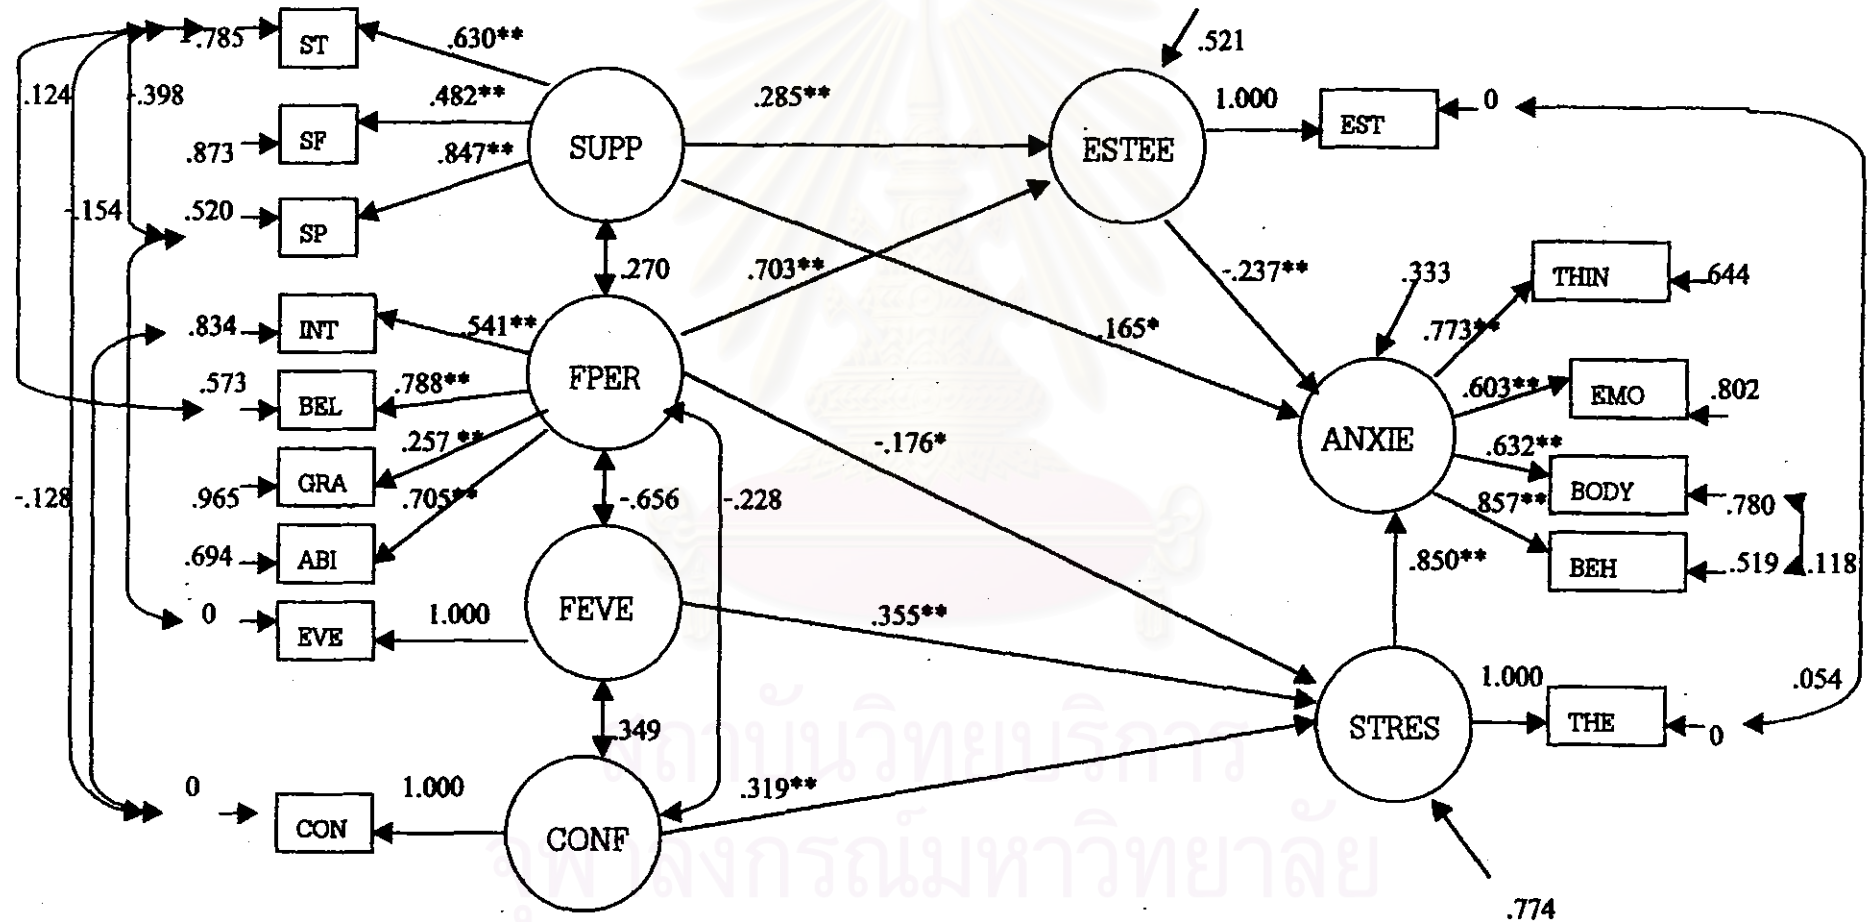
.785 ST .630** .521
.124 .398 .482** .285** 1.000 EST 0
.873 SF SUPP ESTEE
.847**
.154 .520 SP
.270 .703** -.237** .333 THIN .644
.834 INT .541** .165* .773**
FPER
.573 BEL .788** .603** EMO .802
.257 ** ANXIE
-.176*
.632**
.965 GRA .705** BODY .780
-.128 -.656 -.228 .857**
.694 ABI .850** BEH .519 .118
FEVE
0 EVE 1.000 .355**
1.000 .054
.349 STRES THE 0
0 1.000 .319**
CON CONF
.774

สถาบันวิทยบริการ
จุฬาลงกรณ์มหาวิทยาลัย